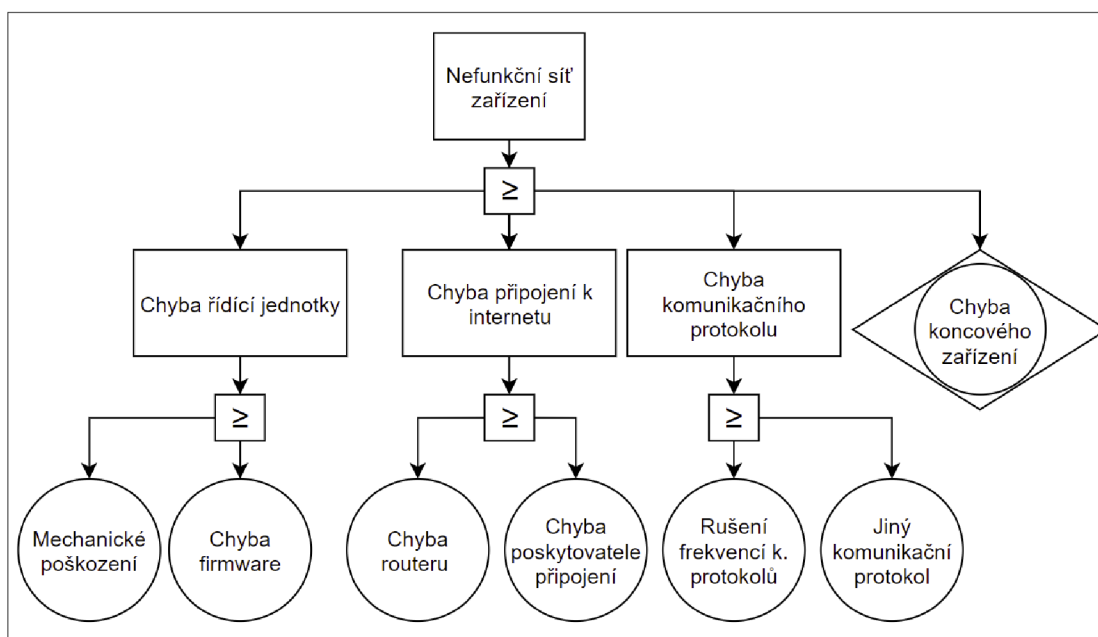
Nefunkční síť zařízení

$\geq$

Chyba řídící jednotky

Chyba připojení k internetu

Chyba komunikačního protokolu

Chyba koncového zařízení

$\geq$

$\geq$

$\geq$

Mechanické poškození

Chyba firmware

Chyba routeru

Chyba poskytovatele připojení

Rušení frekvencí k. protokolů

Jiný komunikační protokol